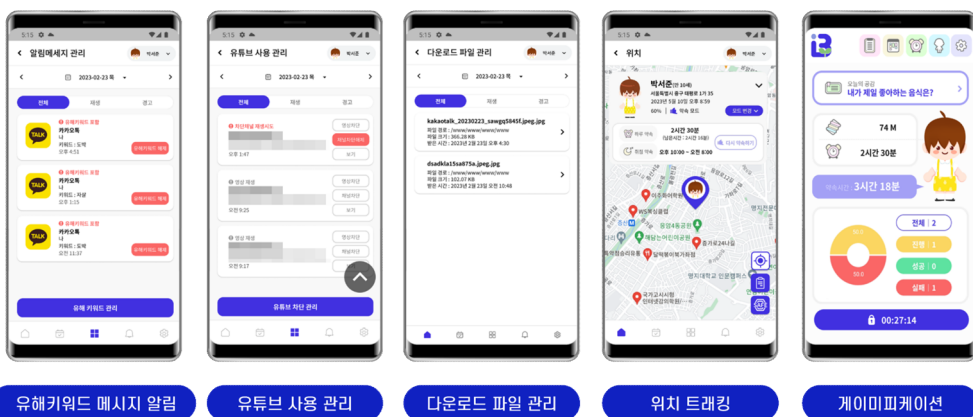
5:15

알림메세지 관리

박서준

2023-02-23 목

전체 채팅 경고

유해키워드 포함
카카오톡
나
키워드 : 도박
오후 4:51
유해키워드 제외

유해키워드 포함
카카오톡
나
키워드 : 자살
오후 1:15
유해키워드 제외

유해키워드 포함
카카오톡
나
키워드 : 도박
오전 11:37
유해키워드 제외

유해 키워드 관리

5:15

유튜브 사용 관리

박서준

2023-02-23 목

전체 채팅 경고

차단채널 재생시도
영상차단
채널차단해제
보기
오후 1:47

영상 재생
영상차단
채널차단
보기
오전 9:25

영상 재생
영상차단
채널차단
보기
오전 9:17

유튜브 차단 관리

5:15

다운로드 파일 관리

박서준

2023-02-23 목

전체 채팅 경고

kakaotalk_20230223_sawgq5845f.jpeg.jpg
파일 경로 : /www/www/www/
파일 크기 : 366.28 KB
저장 시간 : 2023년 2월 23일 오후 4:30

dsadkla15sa875a.jpeg.jpg
파일 경로 : /www/www/www/
파일 크기 : 102.07 KB
저장 시간 : 2023년 2월 23일 오후 10:48

5:15

위치

박서준 (만 10세)
서울특별시 중구 태평로 1가 35
2023년 5월 10일 오후 6:39
60% 약속 모드
모드 변경

2시간 30분
(남은시간 : 2시간 10분)
오후 10:00 ~ 오후 8:00
다시 약속하기

게이미피케이션
오늘의 질문
내가 제일 좋아하는 음식은?
74 M
2시간 30분
3시간 18분
전체 2
진행 1
성공 0
실패 1
00:27:14

유해키워드 메시지 알림
유튜브 사용 관리
다운로드 파일 관리
위치 트래킹
게이미피케이션